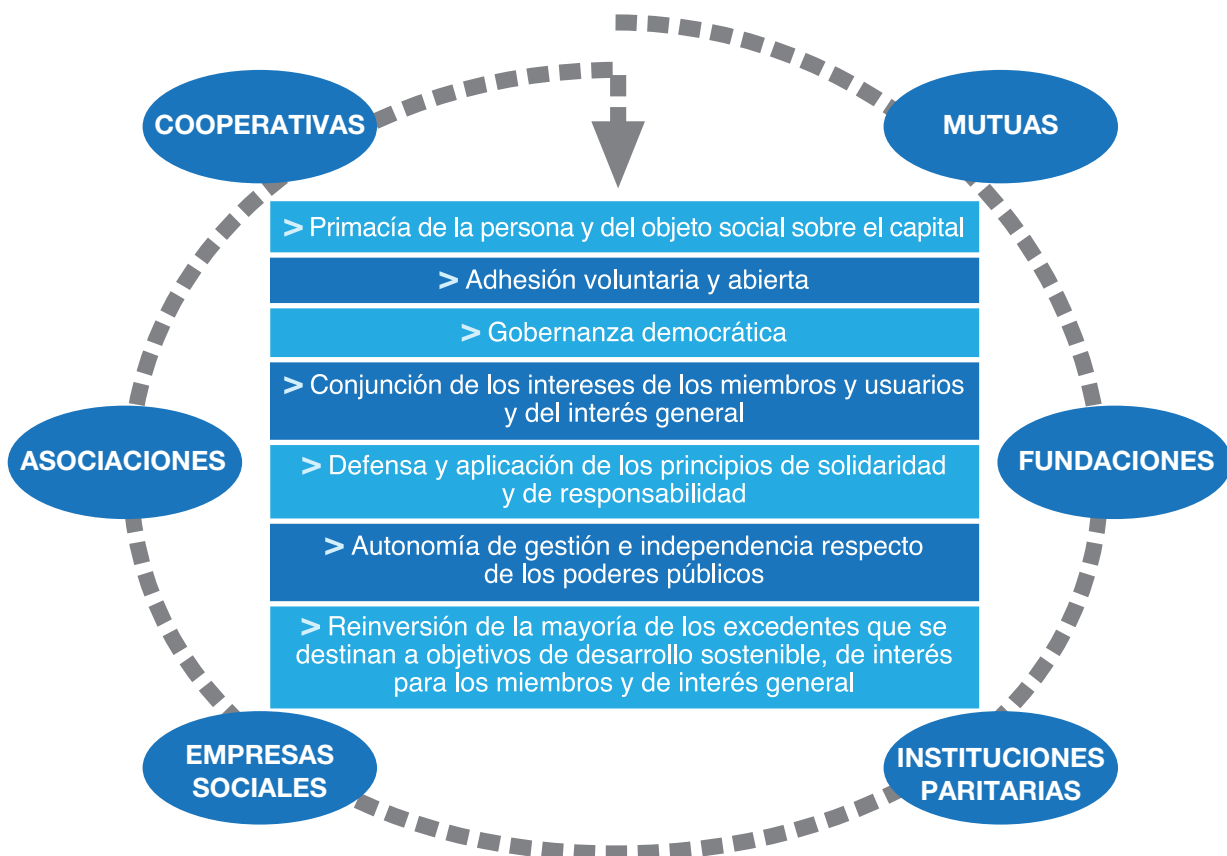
COOPERATIVAS

MUTUAS

> Primacía de la persona y del objeto social sobre el capital

> Adhesión voluntaria y abierta

> Gobernanza democrática

> Conjunción de los intereses de los miembros y usuarios y del interés general

> Defensa y aplicación de los principios de solidaridad y de responsabilidad

> Autonomía de gestión e independencia respecto de los poderes públicos

> Reinversión de la mayoría de los excedentes que se destinan a objetivos de desarrollo sostenible, de interés para los miembros y de interés general

ASOCIACIONES

FUNDACIONES

EMPRESAS SOCIALES

INSTITUCIONES PARITARIAS